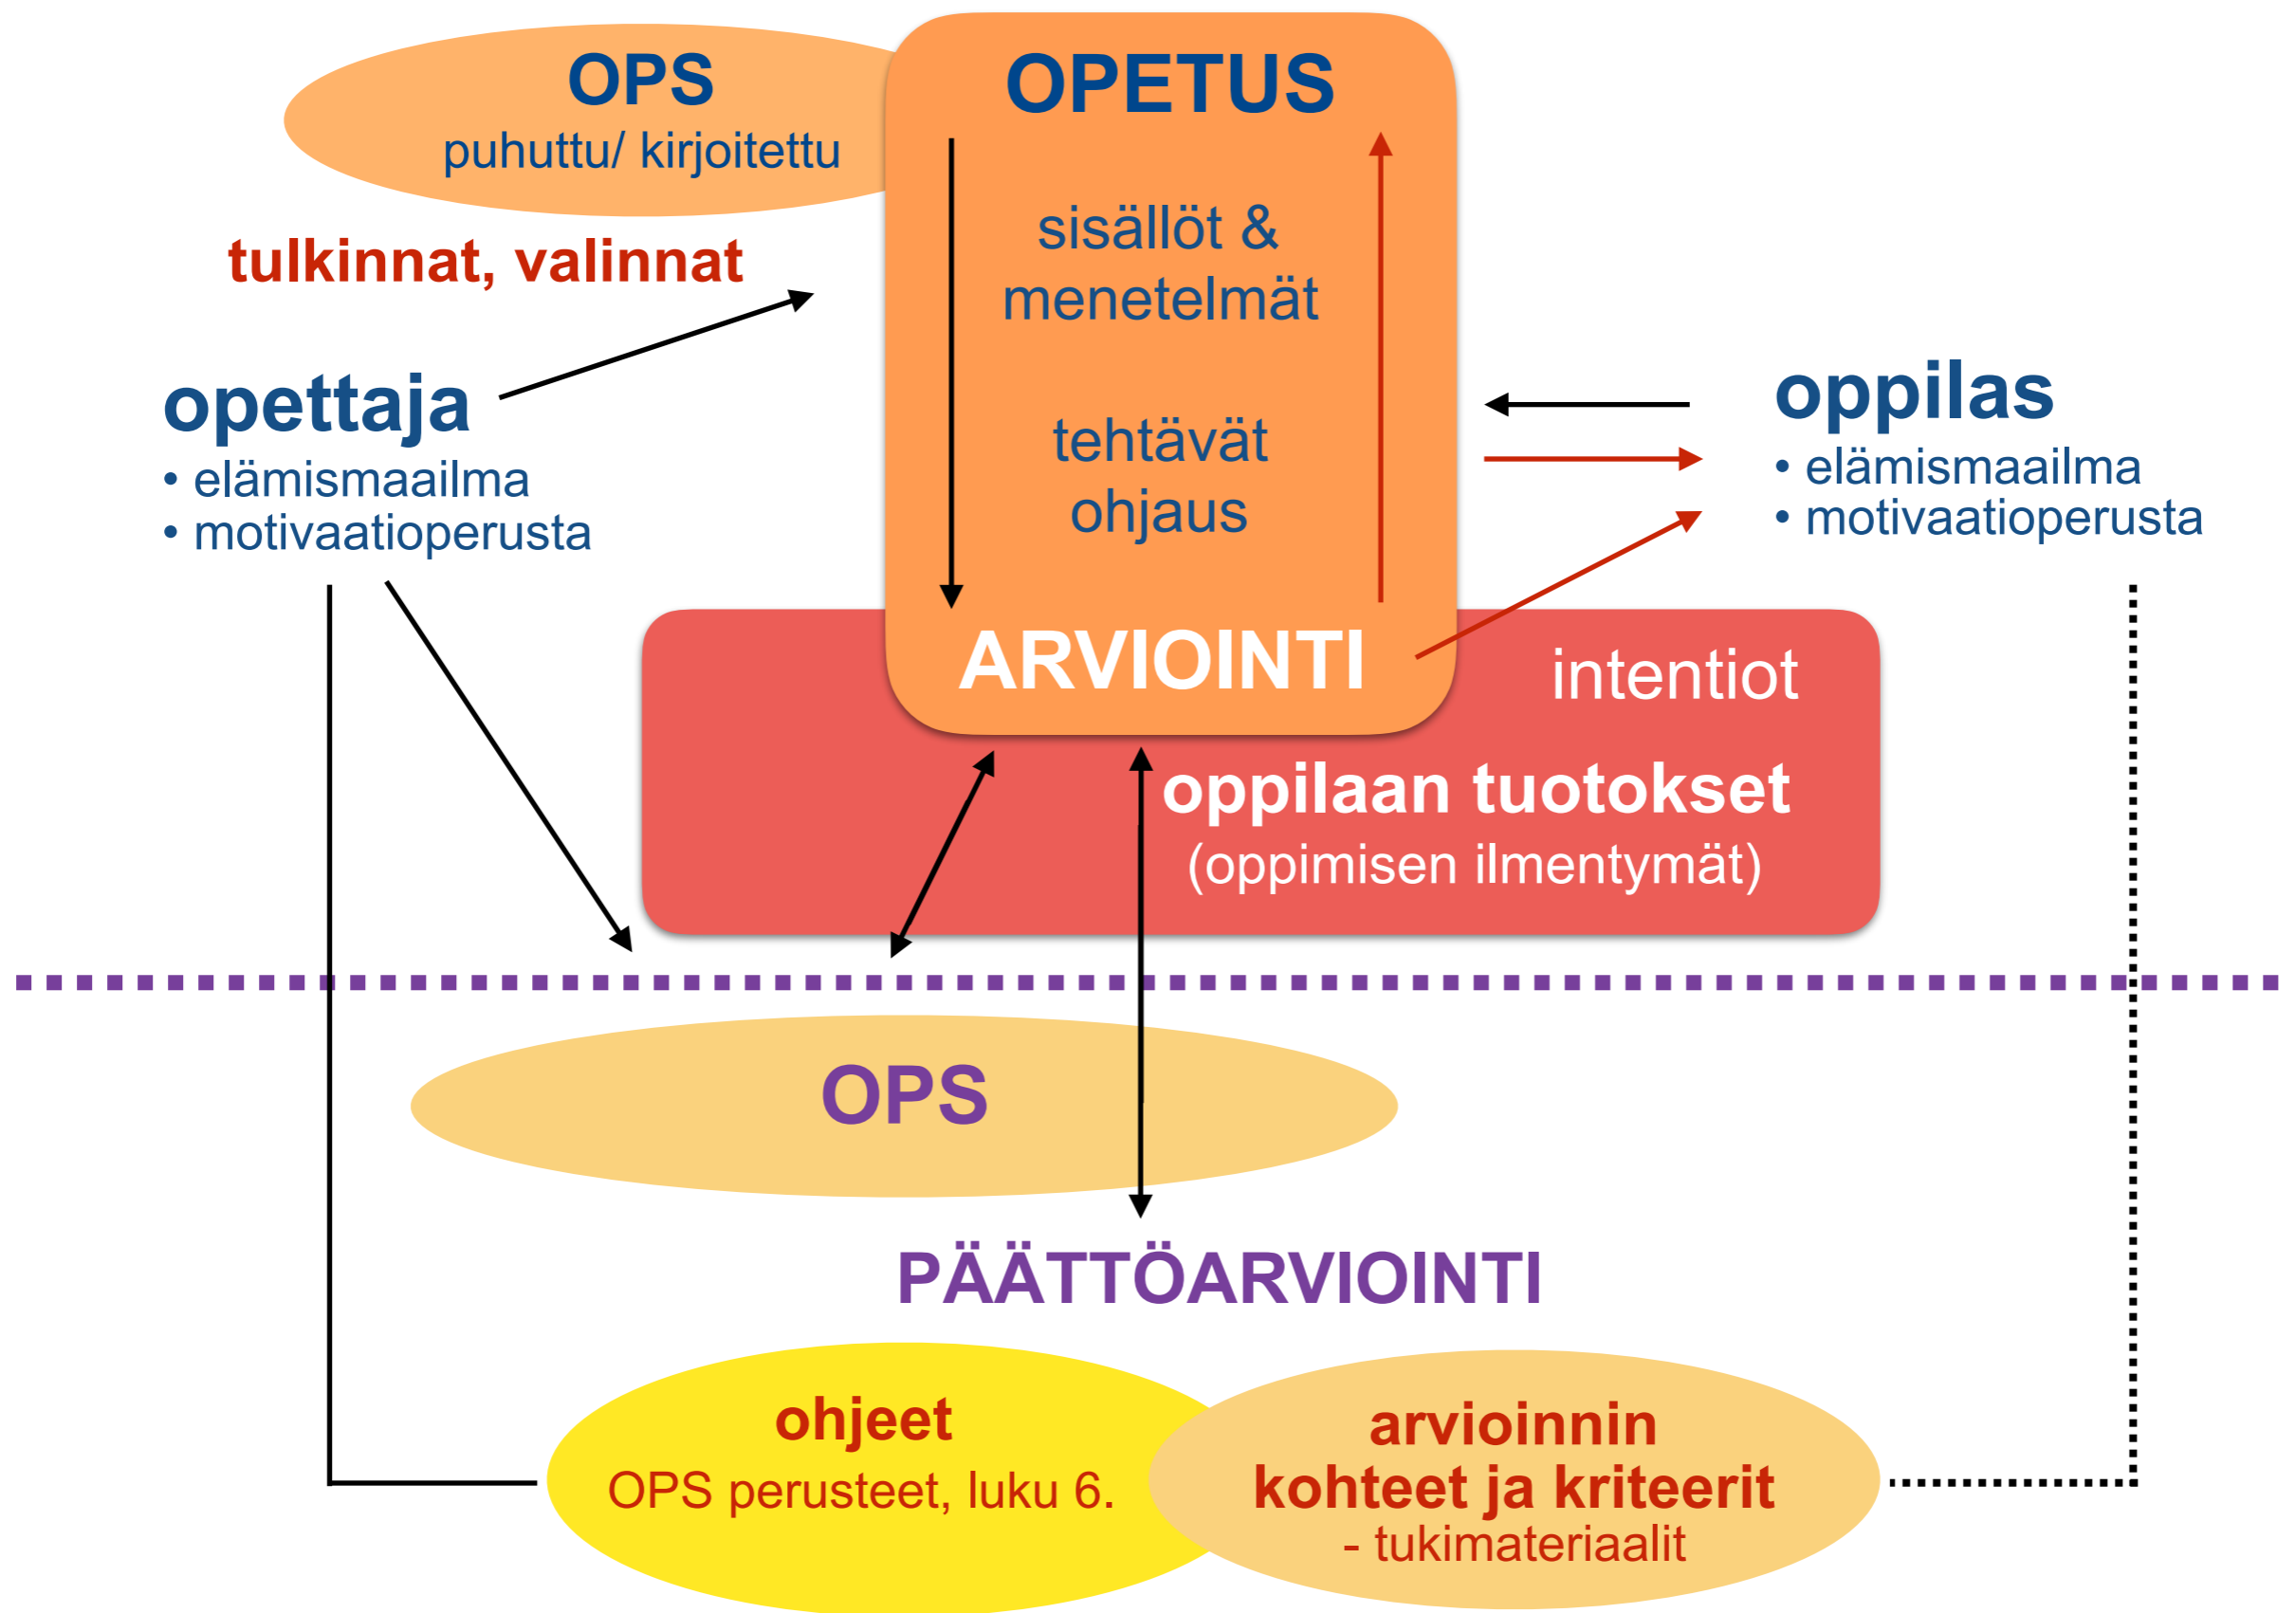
OPS
puhuttu/ kirjoitettu

OPETUS

sisällöt & menetelmät

tehtävät ohjaus

tulkinnat, valinnat

opettaja
• elämismaailma
• motivaatioperusta

oppilas
• elämismaailma
• motivaatioperusta

ARVIOINTI

intentiot

oppilaan tuotokset
(oppimisen ilmentymät)

OPS

PÄÄTTÖARVIOINTI

ohjeet
OPS perusteet, luku 6.

arvioinnin kohteet ja kriteerit
- tukimateriaalit